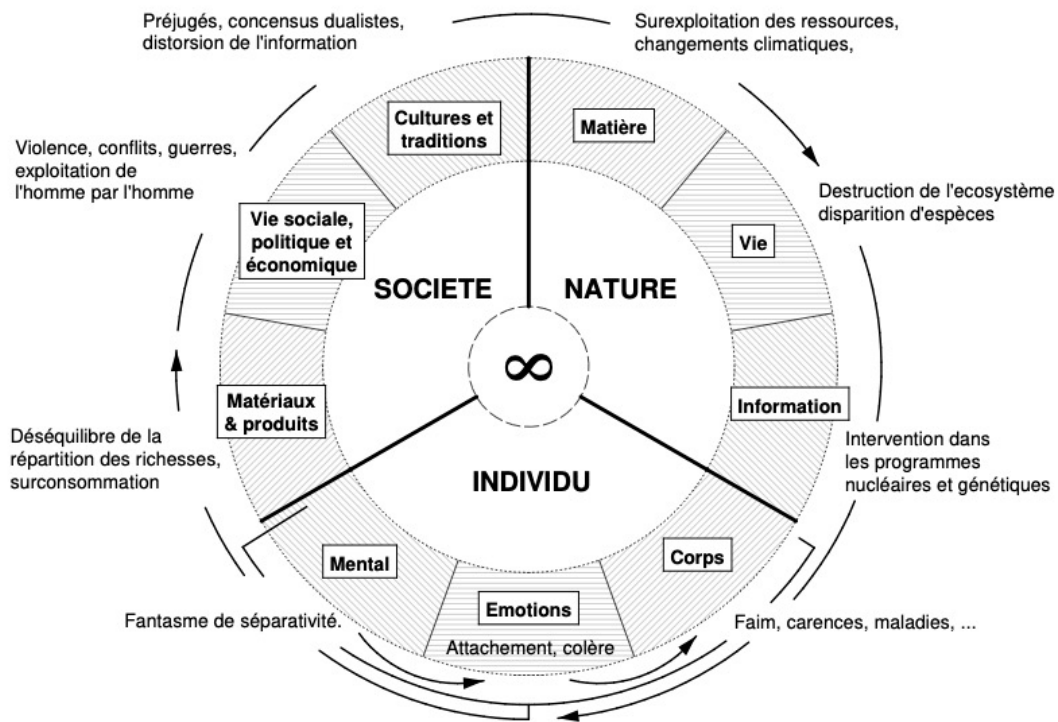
Préjugés, concensus dualistes, distorsion de l'information

Surexploitation des ressources, changements climatiques,

Cultures et traditions

Matière

Violence, conflits, guerres, exploitation de l'homme par l'homme

Destruction de l'ecosystème disparition d'espèces

Vie sociale, politique et économique

Vie

SOCIETE

NATURE

$\infty$

Matériaux & produits

Information

Déséquilibre de la répartition des richesses, surconsommation

Intervention dans les programmes nucléaires et génétiques

INDIVIDU

Mental

Corps

Emotions

Attachement, colère

Fantasme de séparativité.

Faim, carences, maladies, ...